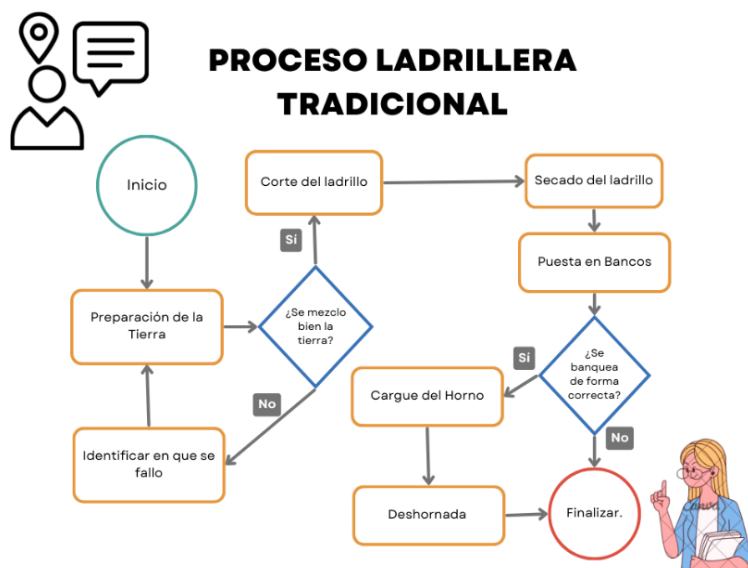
PROCESO LADRILLERA TRADICIONAL

Inicio

Preparación de la Tierra

¿Se mezclo bien la tierra?

Sí

Corte del ladrillo

Secado del ladrillo

Puesta en Bancos

¿Se banquea de forma correcta?

Sí

Cargue del Horno

No

Identificar en que se fallo

No

Deshornada

Finalizar.